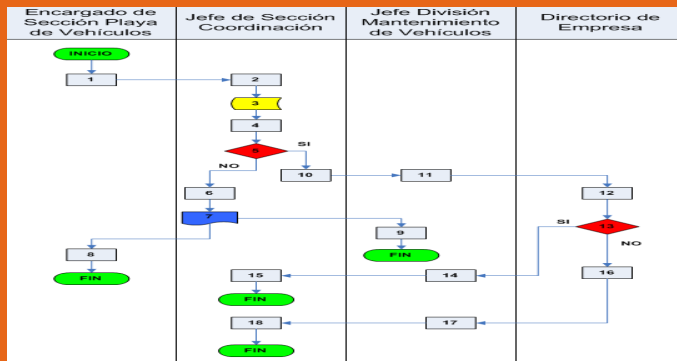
| Encargado de Sección Playa de Vehículos | Jefe de Sección Coordinación | Jefe División Mantenimiento de Vehículos | Directorio de Empresa |
|---|---|---|---|

INICIO
1
2
3
4
5
SI
NO
10
11
12
6
7
SI
13
NO
9
8
FIN
FIN
15
14
16
FIN
FIN
18
17
FIN